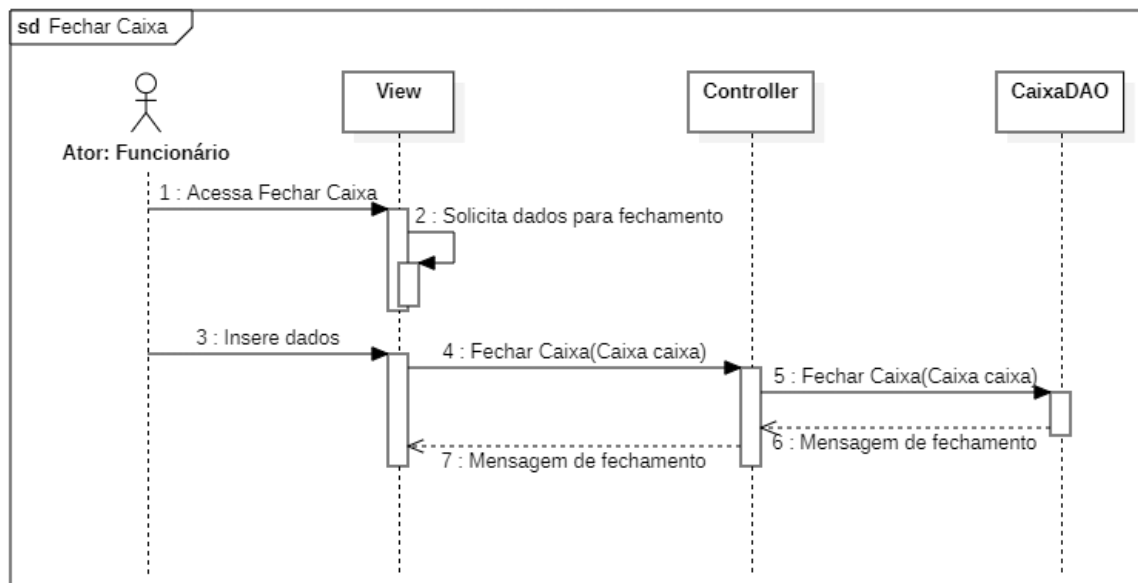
sd Fechar Caixa

Ator: Funcionário

View

Controller

CaixaDAO

1 : Acessa Fechar Caixa

2 : Solicita dados para fechamento

3 : Insere dados

4 : Fechar Caixa(Caixa caixa)

5 : Fechar Caixa(Caixa caixa)

6 : Mensagem de fechamento

7 : Mensagem de fechamento